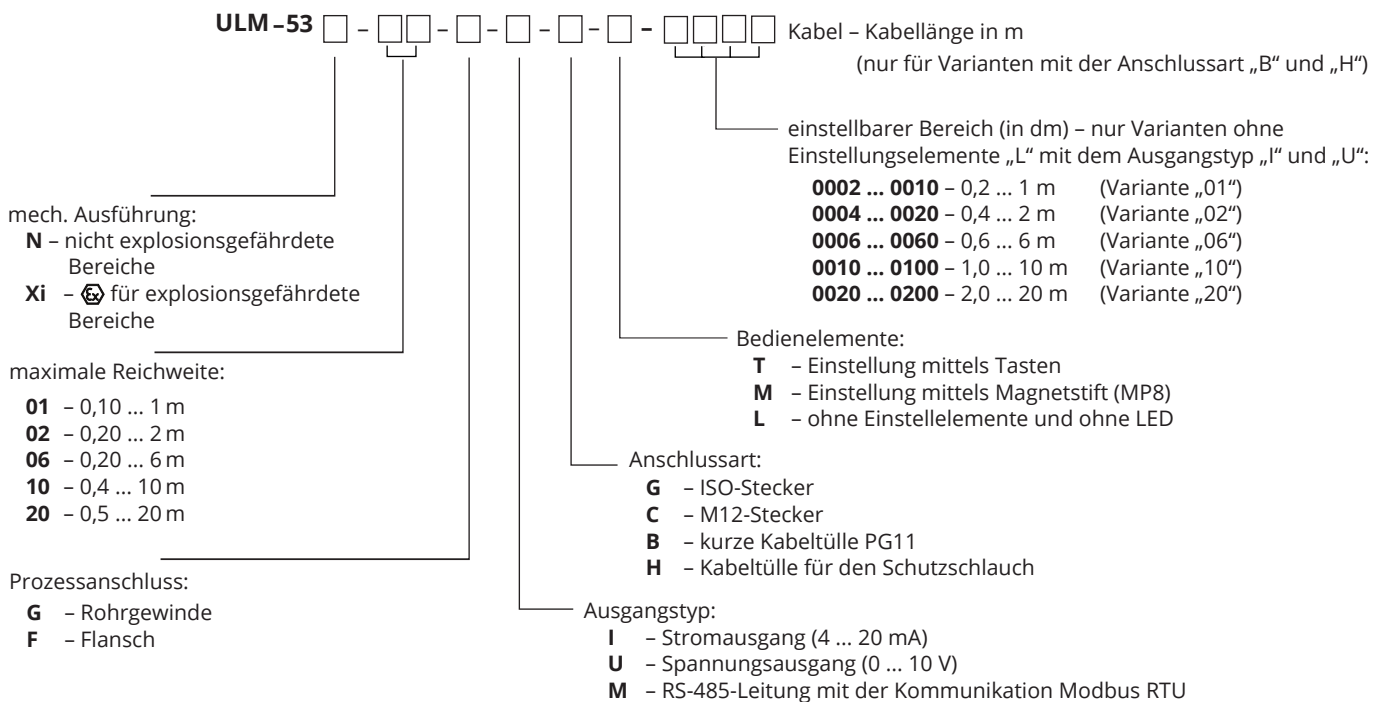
ULM – 53 □ – □□ – □ – □ – □ – □ – □□□□ Kabel – Kabellänge in m

(nur für Varianten mit der Anschlussart „B“ und „H“)

einstellbarer Bereich (in dm) – nur Varianten ohne Einstellungselemente „L“ mit dem Ausgangstyp „I“ und „U“:

**0002 ... 0010** – 0,2 ... 1 m (Variante „01“)
**0004 ... 0020** – 0,4 ... 2 m (Variante „02“)
**0006 ... 0060** – 0,6 ... 6 m (Variante „06“)
**0010 ... 0100** – 1,0 ... 10 m (Variante „10“)
**0020 ... 0200** – 2,0 ... 20 m (Variante „20“)

mech. Ausführung:
**N** – nicht explosionsgefährdete Bereiche
**Xi** – Ex für explosionsgefährdete Bereiche

Bedienelemente:
**T** – Einstellung mittels Tasten
**M** – Einstellung mittels Magnetstift (MP8)
**L** – ohne Einstellelemente und ohne LED

maximale Reichweite:
**01** – 0,10 ... 1 m
**02** – 0,20 ... 2 m
**06** – 0,20 ... 6 m
**10** – 0,4 ... 10 m
**20** – 0,5 ... 20 m

Anschlussart:
**G** – ISO-Stecker
**C** – M12-Stecker
**B** – kurze Kabeltülle PG11
**H** – Kabeltülle für den Schutzschlauch

Prozessanschluss:
**G** – Rohrgewinde
**F** – Flansch

Ausgangstyp:
**I** – Stromausgang (4 ... 20 mA)
**U** – Spannungsausgang (0 ... 10 V)
**M** – RS-485-Leitung mit der Kommunikation Modbus RTU